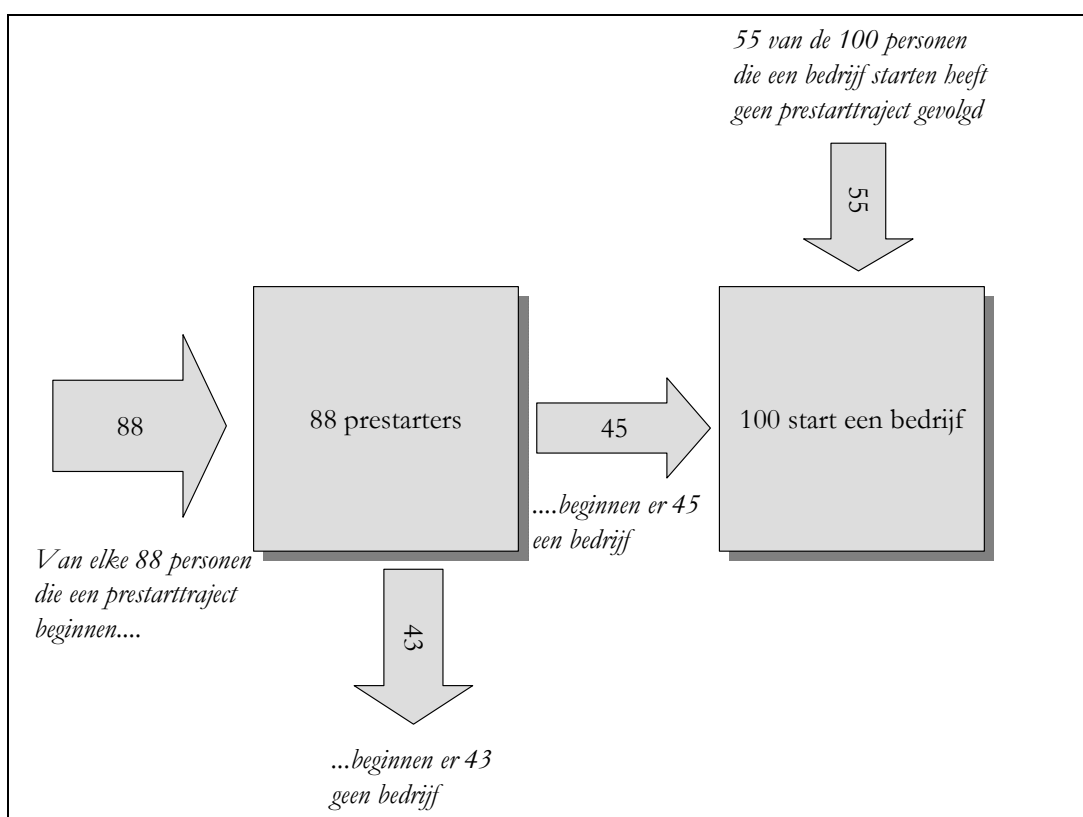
55 van de 100 personen die een bedrijf starten heeft geen prestarttraject gevolgd

55

88

88 prestarters

45

100 start een bedrijf

....beginnen er 45 een bedrijf

Van elke 88 personen die een prestarttraject beginnen....

43

...beginnen er 43 geen bedrijf